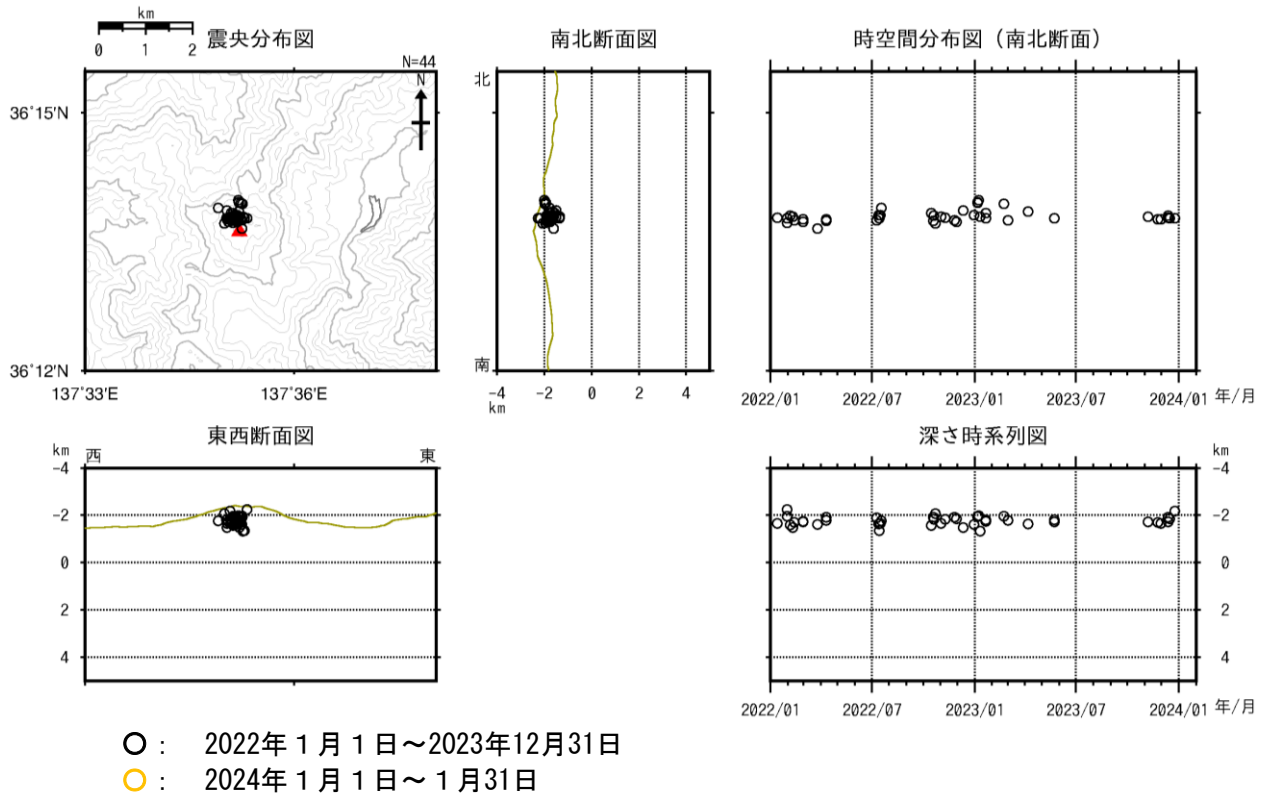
km
0 1 2
震央分布図
N=44
N
36°15'N
36°12'N
137°33'E
137°36'E

南北断面図
北
南
-4
km
-2
0
2
4

時空間分布図（南北断面）
2022/01
2022/07
2023/01
2023/07
2024/01
年/月

東西断面図
km
西
東
-4
-2
0
2
4

深さ時系列図
km
-4
-2
0
2
4
2022/01
2022/07
2023/01
2023/07
2024/01
年/月

○ : 2022年１月１日～2023年12月31日
○ : 2024年１月１日～１月31日